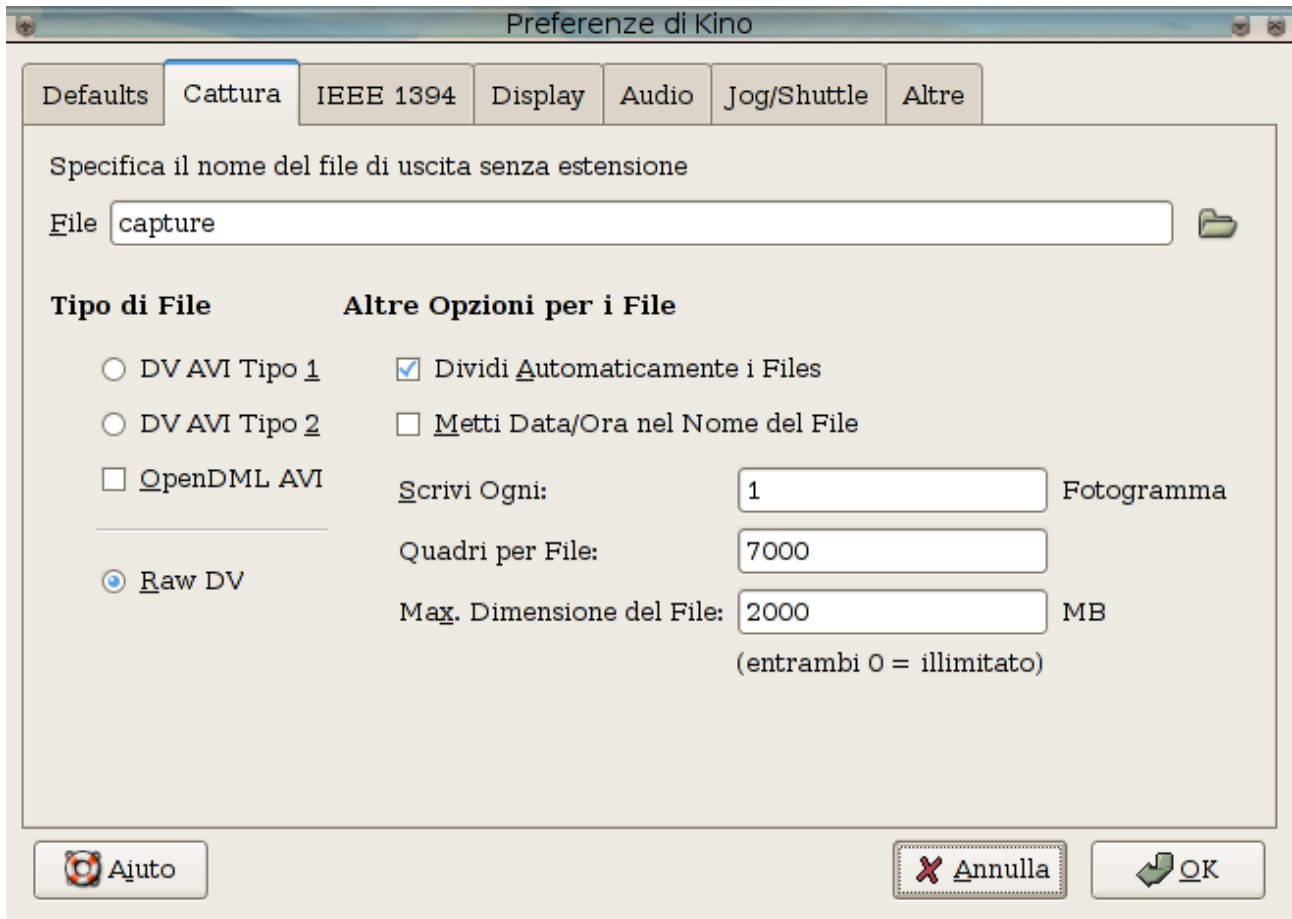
Preferenze di Kino

Defaults | Cattura | IEEE 1394 | Display | Audio | Jog/Shuttle | Altre

Specifica il nome del file di uscita senza estensione

File capture

Tipo di File

DV AVI Tipo 1

DV AVI Tipo 2

OpenDML AVI

Raw DV

Altre Opzioni per i File

Dividi Automaticamente i Files

Metti Data/Ora nel Nome del File

Scrivi Ogni: 1 Fotogramma

Quadri per File: 7000

Max. Dimensione del File: 2000 MB

(entrambi 0 = illimitato)

Aiuto

Annulla

OK